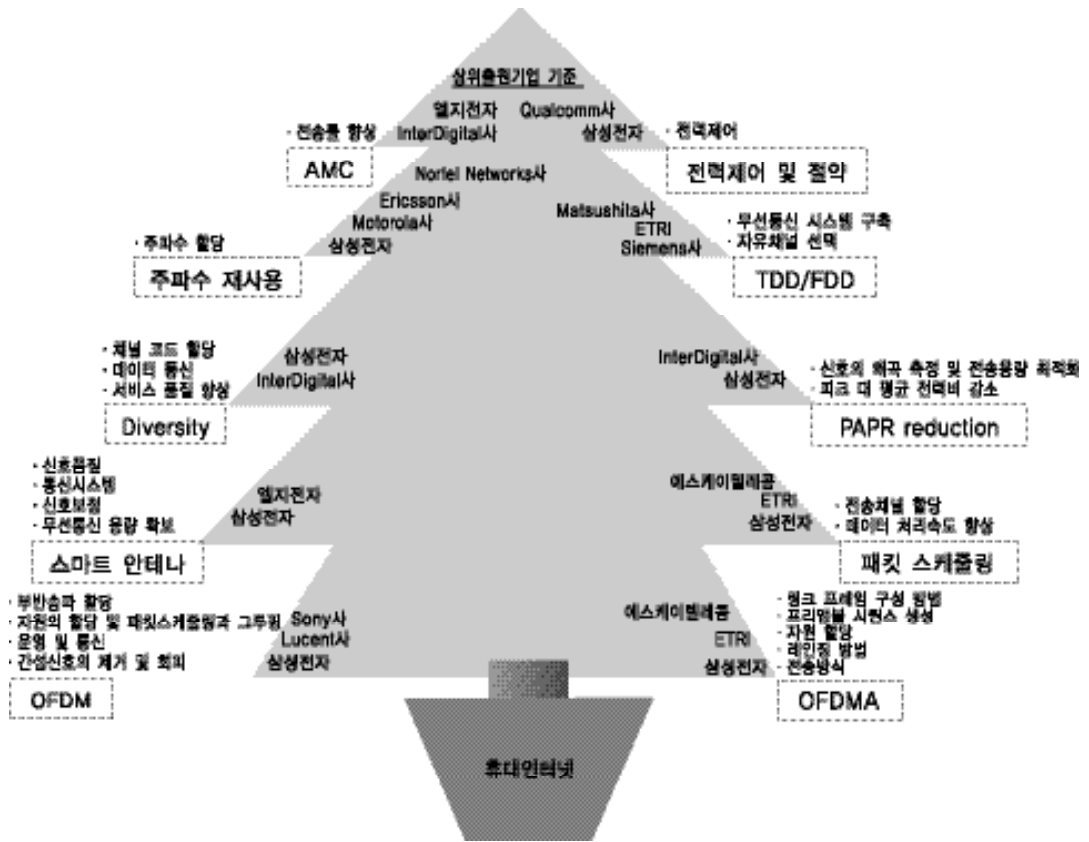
상위출원기업 기준

엘지전자
InterDigital사
Qualcomm사
삼성전자

· 전송률 향상
AMC

· 전력제어
전력제어 및 절약

Nortel Networks사
Ericsson사
Motorola사
삼성전자

Matsushita사
ETRI
Siemens사

· 주파수 할당
주파수 재사용

· 무선통신 시스템 구축
· 자유채널 선택
TDD/FDD

· 채널 코드 할당
· 데이터 통신
· 서비스 품질 향상
Diversity

삼성전자
InterDigital사

InterDigital사
삼성전자

· 신호의 왜곡 측정 및 전송용량 최적화
· 피크 대 평균 전력비 감소
PAPR reduction

· 신호품질
· 통신시스템
· 신호보정
· 무선통신 용량 확보
스마트 안테나

엘지전자
삼성전자

에스케이텔레콤
ETRI
삼성전자

· 전송채널 할당
· 데이터 처리속도 향상
패킷 스케줄링

· 부반송파 할당
· 자원의 할당 및 패킷스케줄링과 그루핑
· 운영 및 통신
· 간섭신호의 제거 및 회피
OFDM

Sony사
Lucent사
삼성전자

에스케이텔레콤
ETRI
삼성전자

· 링크 프레임 구성 방법
· 프리엠블 시퀀스 생성
· 자원 할당
· 레인징 방법
· 전송방식
OFDMA

휴대인터넷